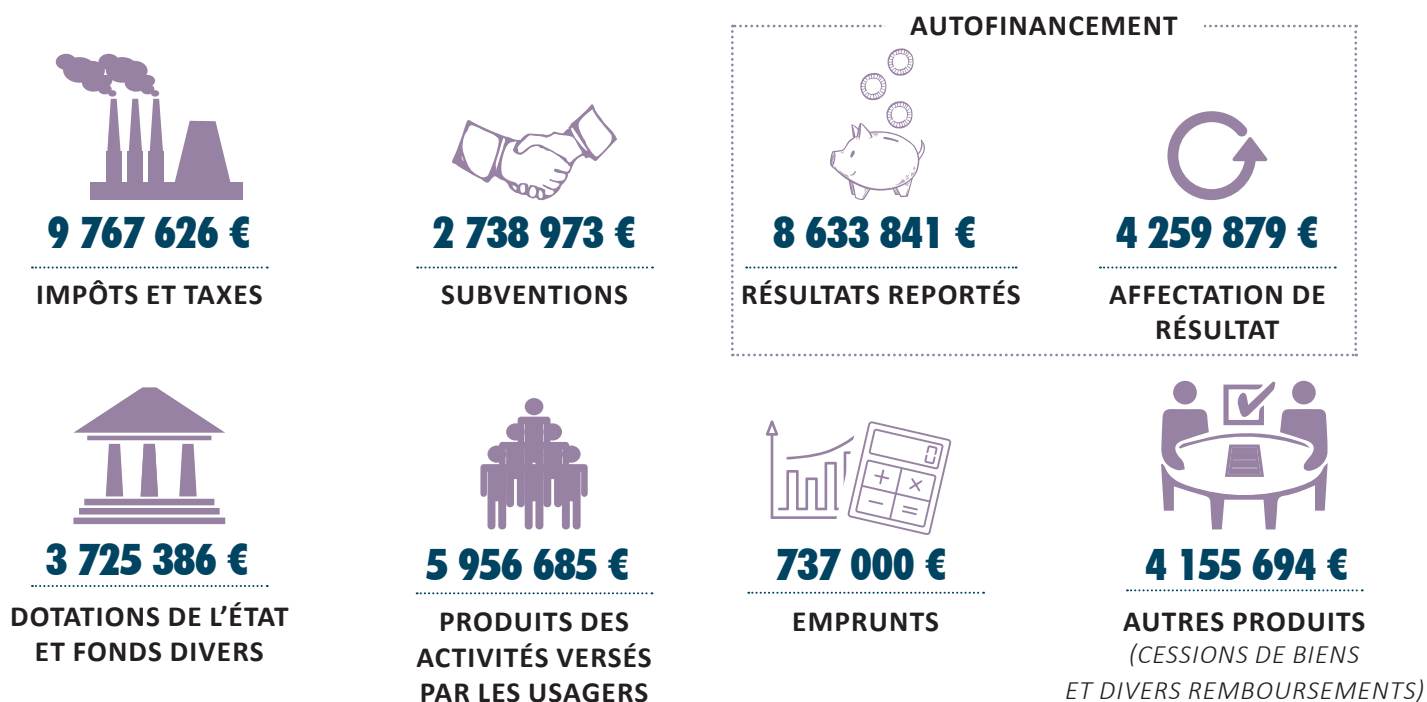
9 767 626 €

IMPÔTS ET TAXES

2 738 973 €

SUBVENTIONS

AUTOFINANCEMENT

8 633 841 €

RÉSULTATS REPORTÉS

4 259 879 €

AFFECTATION DE RÉSULTAT

3 725 386 €

DOTATIONS DE L'ÉTAT ET FONDS DIVERS

5 956 685 €

PRODUITS DES ACTIVITÉS VERSÉS PAR LES USAGERS

737 000 €

EMPRUNTS

4 155 694 €

AUTRES PRODUITS (CESSIONS DE BIENS ET DIVERS REMBOURSEMENTS)